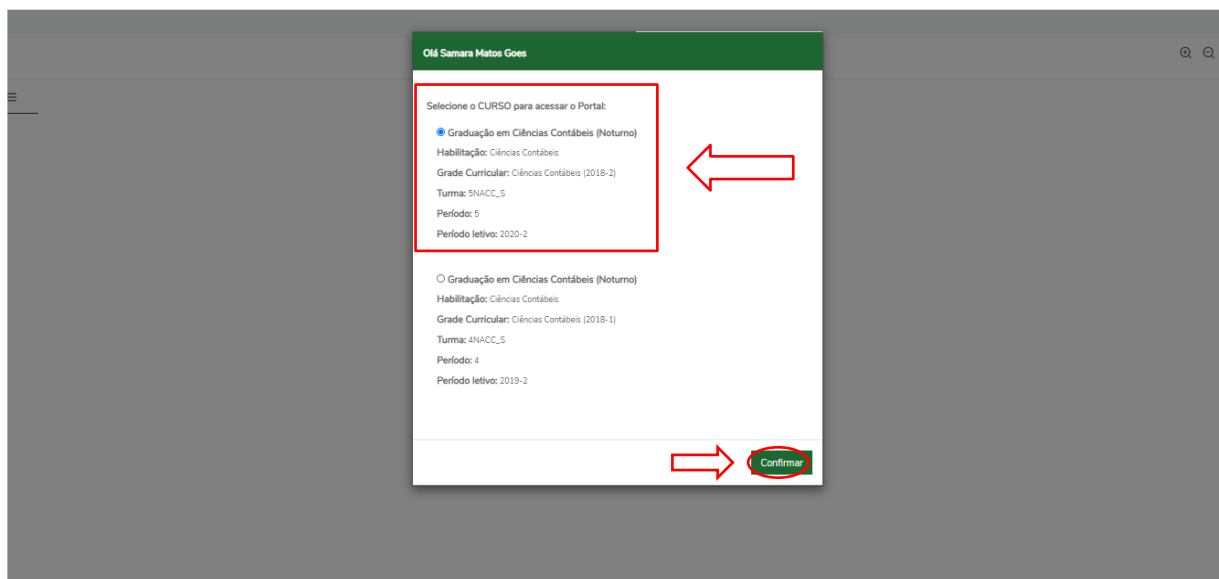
Olá Samara Matos Goes

Selecione o CURSO para acessar o Portal:

Graduação em Ciências Contábeis (Noturno)
Habilitação: Ciências Contábeis
Grade Curricular: Ciências Contábeis (2018-2)
Turma: 5NACC_S
Período: 5
Período letivo: 2020-2

Graduação em Ciências Contábeis (Noturno)
Habilitação: Ciências Contábeis
Grade Curricular: Ciências Contábeis (2018-1)
Turma: 4NACC_S
Período: 4
Período letivo: 2019-2

Confirmar